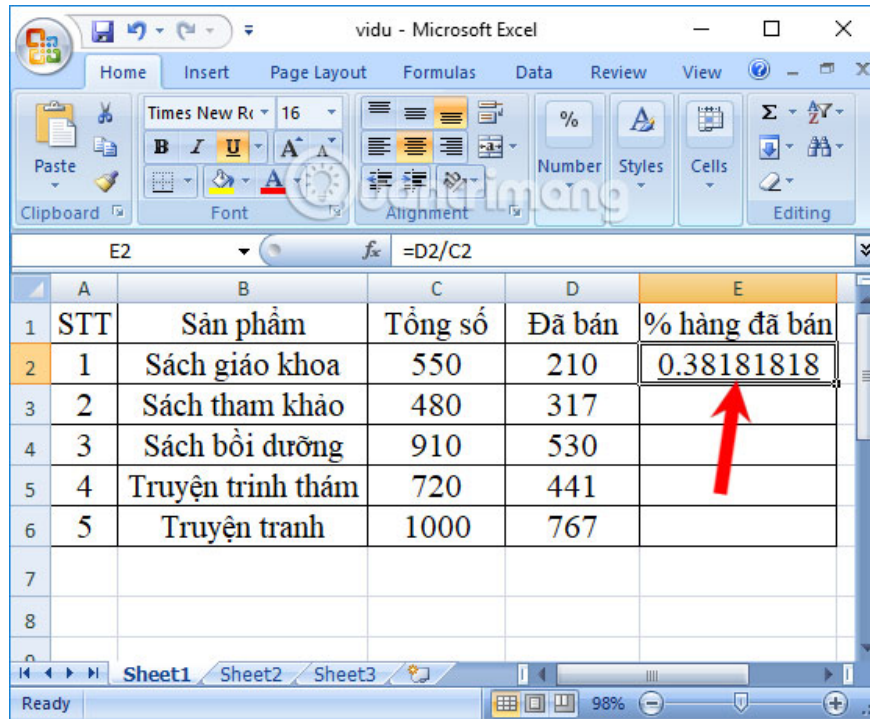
vidu - Microsoft Excel

Home Insert Page Layout Formulas Data Review View

Paste
Clipboard
Times New R 16
B I U A A
Font
Alignment
% Number
Styles
Cells
Σ
Editing

E2 $f_x$ =D2/C2

|  | A | B | C | D | E |
|---|---|---|---|---|---|
| 1 | STT | Sản phẩm | Tổng số | Đã bán | % hàng đã bán |
| 2 | 1 | Sách giáo khoa | 550 | 210 | 0.38181818 |
| 3 | 2 | Sách tham khảo | 480 | 317 |  |
| 4 | 3 | Sách bồi dưỡng | 910 | 530 |  |
| 5 | 4 | Truyện trinh thám | 720 | 441 |  |
| 6 | 5 | Truyện tranh | 1000 | 767 |  |
| 7 |  |  |  |  |  |
| 8 |  |  |  |  |  |

Sheet1 Sheet2 Sheet3

Ready 98%